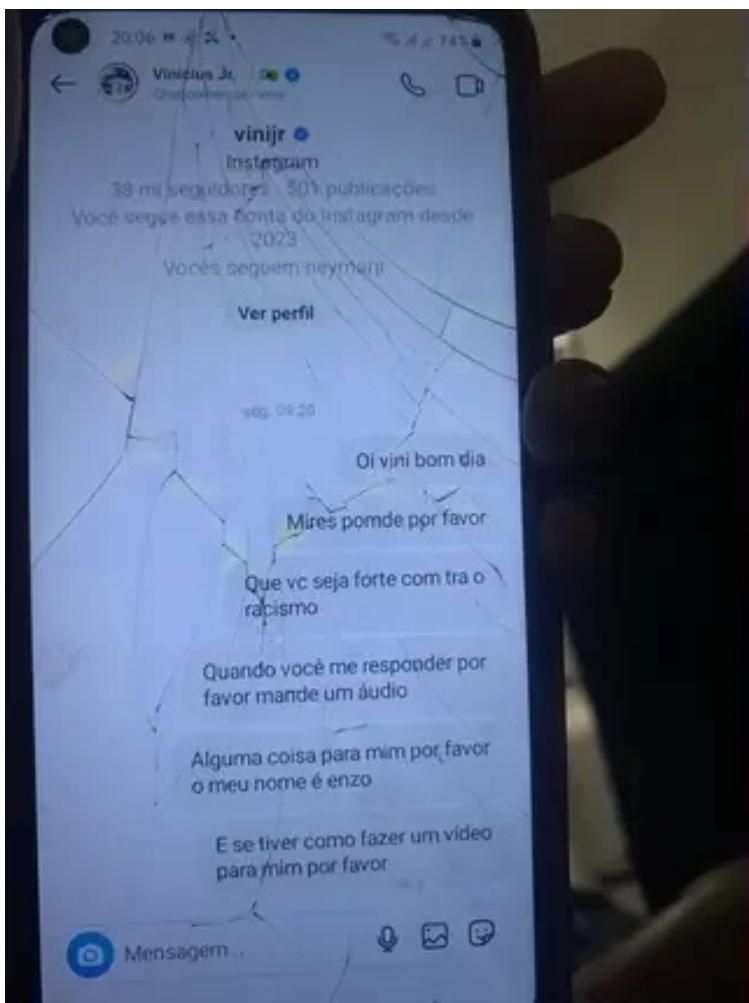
20:06

74%

Vinicius Jr.

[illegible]

vinijr

Instagram

38 mi seguidores · 501 publicações

Você segue essa conta do Instagram desde 2023

Vocês seguem neymarjr

Ver perfil

seg. 09:20

Oi vini bom dia

Mires pomde por favor

Que vc seja forte com tra o racismo

Quando você me responder por favor mande um áudio

Alguma coisa para mim por favor o meu nome é enzo

E se tiver como fazer um vídeo para mim por favor

Mensagem...